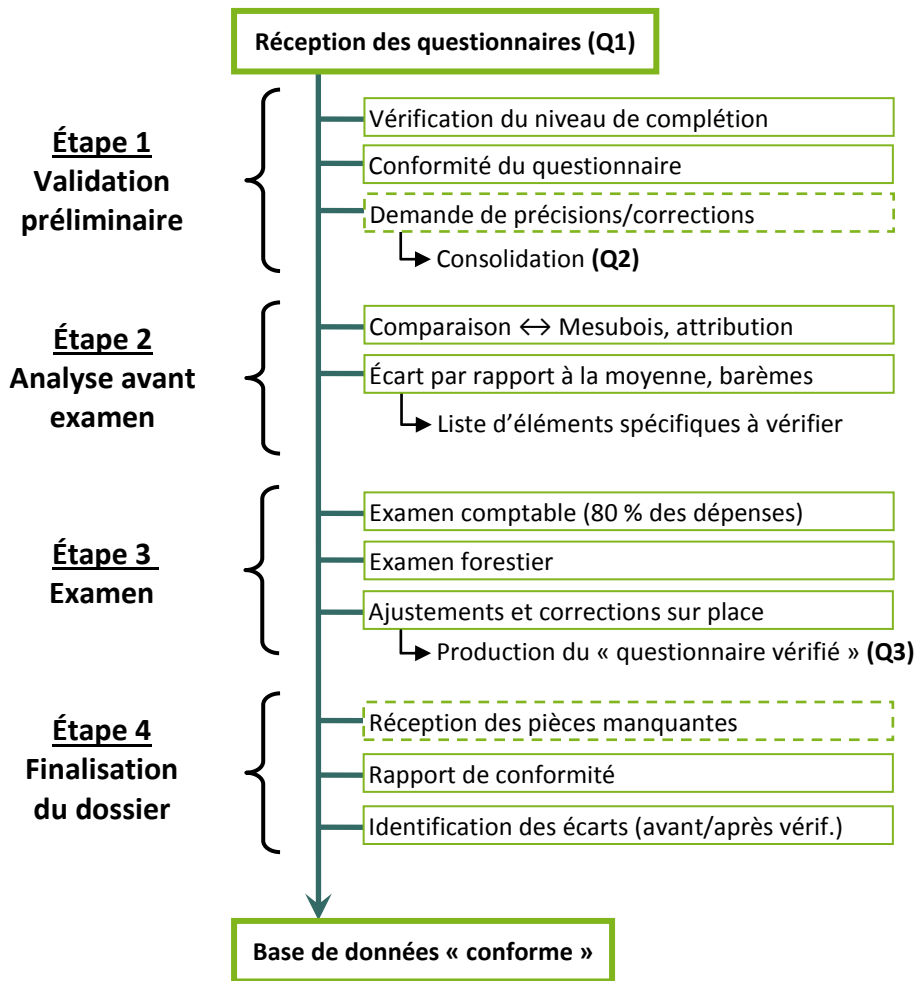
Réception des questionnaires (Q1)

Étape 1
Validation préliminaire

Vérification du niveau de complétion

Conformité du questionnaire

Demande de précisions/corrections

Consolidation (Q2)

Étape 2
Analyse avant examen

Comparaison ↔ Mesubois, attribution

Écart par rapport à la moyenne, barèmes

Liste d'éléments spécifiques à vérifier

Étape 3
Examen

Examen comptable (80 % des dépenses)

Examen forestier

Ajustements et corrections sur place

Production du « questionnaire vérifié » (Q3)

Étape 4
Finalisation du dossier

Réception des pièces manquantes

Rapport de conformité

Identification des écarts (avant/après vérif.)

Base de données « conforme »